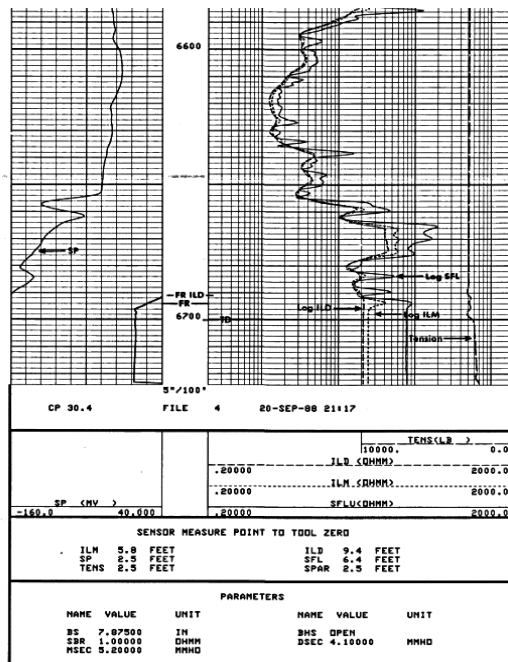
6600

SP

FR ILD
FR
6700
TD

Log SFL
Log ILD
Log ILM
Tension

5"/100'

CP 30.4 FILE 4 20-SEP-88 21:17

TENS(LB )
10000. 0.0
ILD (OHMM)
.20000 2000.0
ILM (OHMM)
.20000 2000.0
SP (MV ) SFLU(OHMM)
-160.0 40.000 .20000 2000.0

SENSOR MEASURE POINT TO TOOL ZERO

ILM 5.8 FEET ILD 9.4 FEET
SP 2.5 FEET SFL 6.4 FEET
TENS 2.5 FEET SPAR 2.5 FEET

PARAMETERS

| NAME | VALUE | UNIT | NAME | VALUE | UNIT |
|---|---|---|---|---|---|
| BS | 7.87500 | IN | BHS | OPEN | |
| SBR | 1.00000 | OHMM | DSEC | 4.10000 | MMHO |
| MSEC | 5.20000 | MMHO | | | |